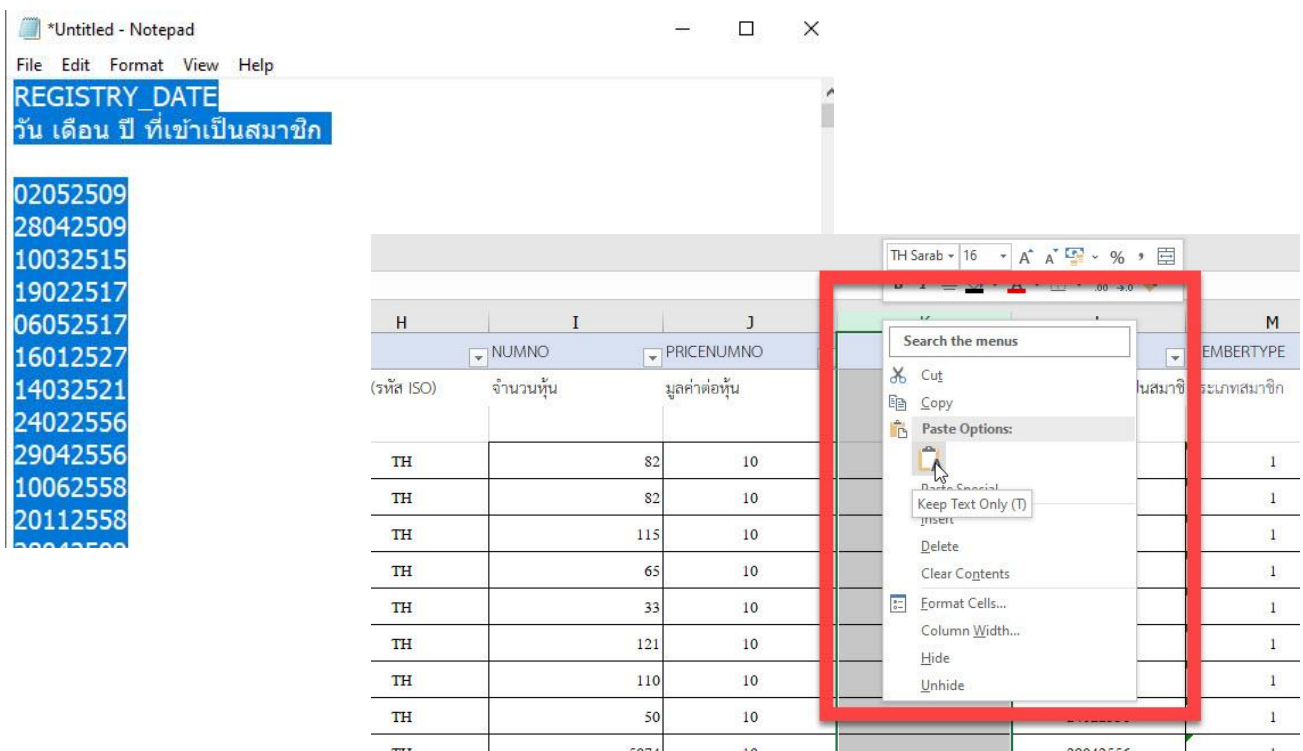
*Untitled - Notepad
File Edit Format View Help
REGISTRY_DATE
วัน เดือน ปี ที่เข้าเป็นสมาชิก

02052509
28042509
10032515
19022517
06052517
16012527
14032521
24022556
29042556
10062558
20112558
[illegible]

TH Sarab 16 % ,

| H | I | J | K | L | M |
|---|---|---|---|---|---|
| | NUMNO | PRICENUMNO | | | EMBERTYPE |
| (รหัส ISO) | จำนวนหุ้น | มูลค่าต่อหุ้น | | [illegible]นสมาชิ | ระเภทสมาชิก |
| TH | 82 | 10 | | | 1 |
| TH | 82 | 10 | | | 1 |
| TH | 115 | 10 | | | 1 |
| TH | 65 | 10 | | | 1 |
| TH | 33 | 10 | | | 1 |
| TH | 121 | 10 | | | 1 |
| TH | 110 | 10 | | | 1 |
| TH | 50 | 10 | | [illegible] | 1 |
| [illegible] | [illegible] | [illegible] | | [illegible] | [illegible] |

Search the menus
Cut
Copy
Paste Options:
Paste Special...
Keep Text Only (T)
Insert
Delete
Clear Contents
Format Cells...
Column Width...
Hide
Unhide